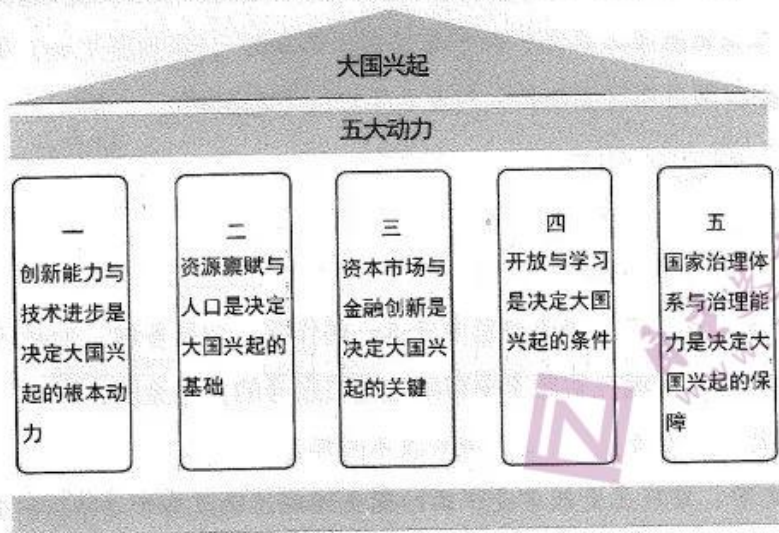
大国兴起

五大动力

一
创新能力与技术进步是决定大国兴起的根本动力

二
资源禀赋与人口是决定大国兴起的基础

三
资本市场与金融创新是决定大国兴起的关键

四
开放与学习是决定大国兴起的条件

五
国家治理体系与治理能力是决定大国兴起的保障